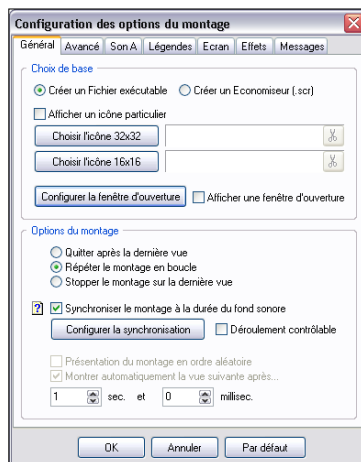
Configuration des options du montage

Général | Avancé | Son A | Légendes | Ecran | Effets | Messages

Choix de base

Créer un Fichier exécutable
Créer un Economiseur (.scr)

Afficher un icône particulier

Choisir l'icône 32x32

Choisir l'icône 16x16

Configurer la fenêtre d'ouverture
Afficher une fenêtre d'ouverture

Options du montage

Quitter après la dernière vue
Répéter le montage en boucle
Stopper le montage sur la dernière vue

?
Synchroniser le montage à la durée du fond sonore

Configurer la synchronisation
Déroulement contrôlable

Présentation du montage en ordre aléatoire
Montrer automatiquement la vue suivante après...

1 sec. et 0 millisec.

OK
Annuler
Par défaut